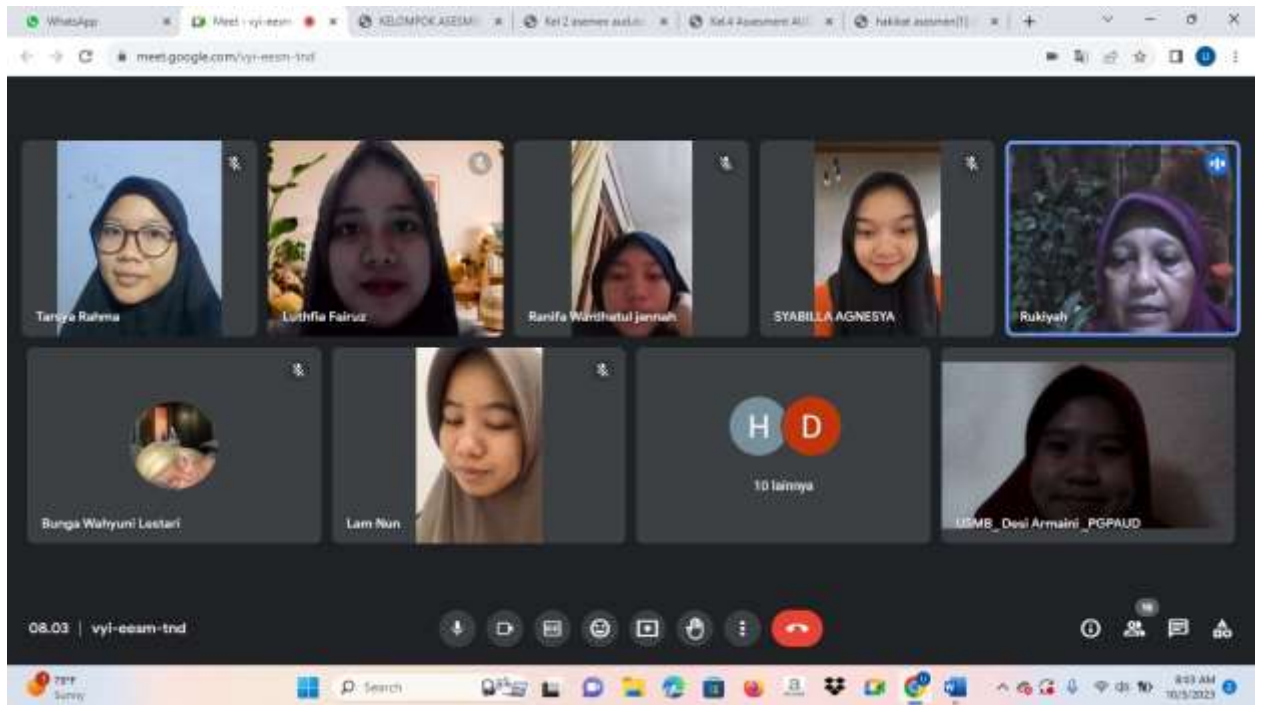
WhatsApp
Meet - vyi-eesm
KELOMPOK ASESM
Kel 2 asemen audio
Kel.4 Assesment AU
hakikat asesmen[1]

meet.google.com/vyi-eesm-tnd

Tanzya Rahma
Luthfia Fairuz
Ranifa Wardhatul jannah
SYABILLA AGNESYA
Rukiyah
Bunga Wahyuni Lestari
Lam Nun
H D
10 lainnya
USMB_ Desi Armaini _PGPAUD

08.03 | vyi-eesm-tnd

18

79°F
Sunny
Search
8:03 AM
10/5/2023